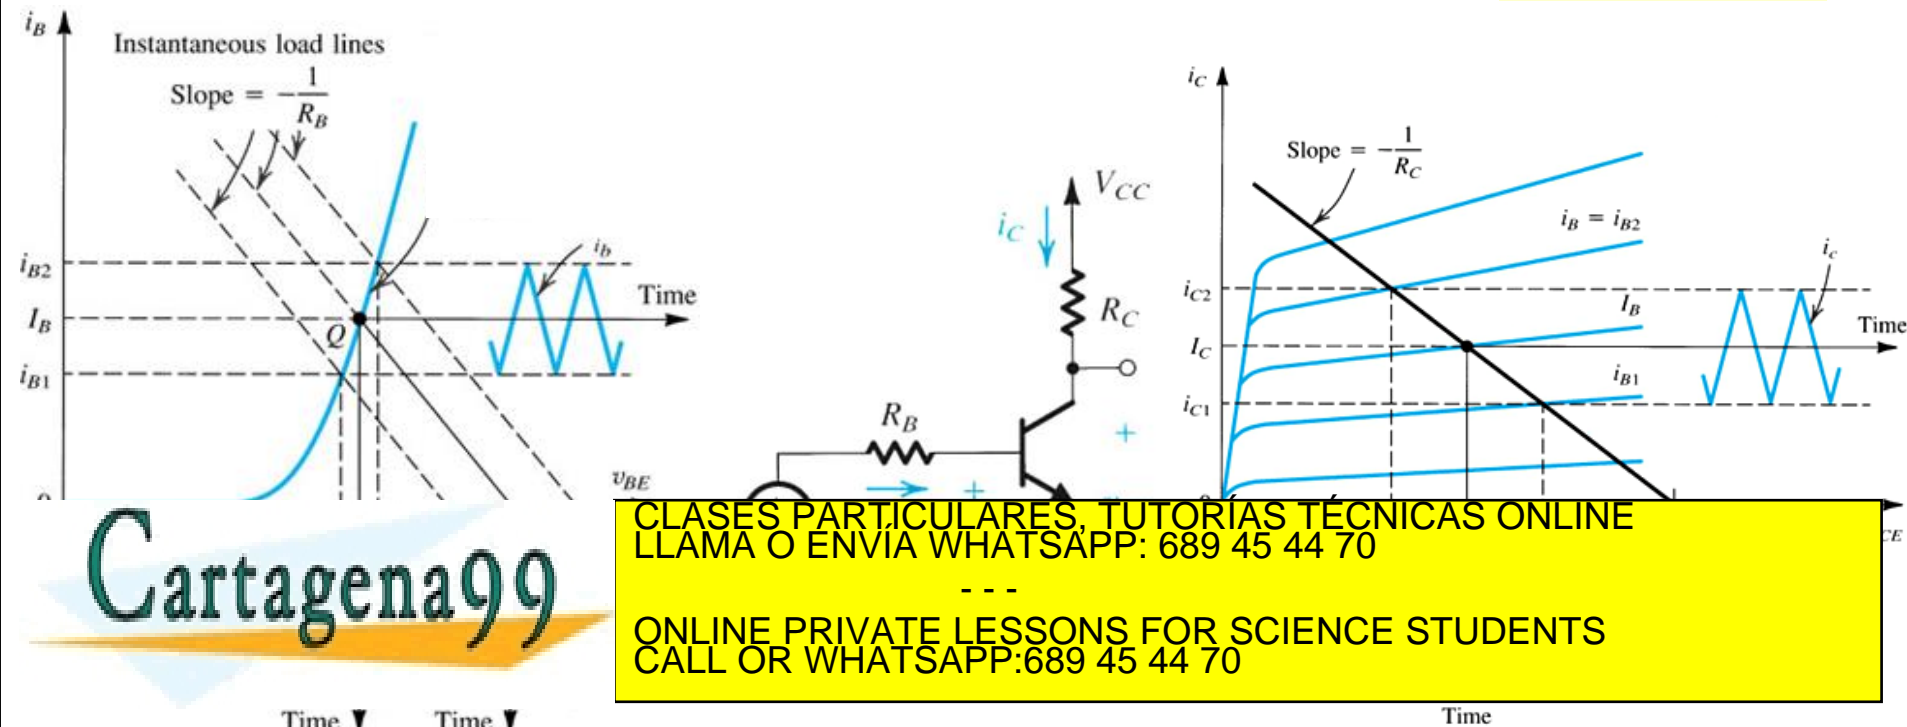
$i_B$

Instantaneous load lines

Slope = $-\frac{1}{R_B}$

$i_b$

Time

$i_{B2}$

$I_B$

$Q$

$i_{B1}$

0

$v_{BE}$

Time

Time

$V_{CC}$

$i_C$

$R_C$

$R_B$

+

+

$i_C$

Slope = $-\frac{1}{R_C}$

$i_B = i_{B2}$

$i_c$

$i_{C2}$

$I_B$

Time

$I_C$

$i_{B1}$

$i_{C1}$

0

$_{CE}$

Time

Cartagena99

CLASES PARTICULARES, TUTORÍAS TÉCNICAS ONLINE
LLAMA O ENVÍA WHATSAPP: 689 45 44 70

- - -

ONLINE PRIVATE LESSONS FOR SCIENCE STUDENTS
CALL OR WHATSAPP:689 45 44 70